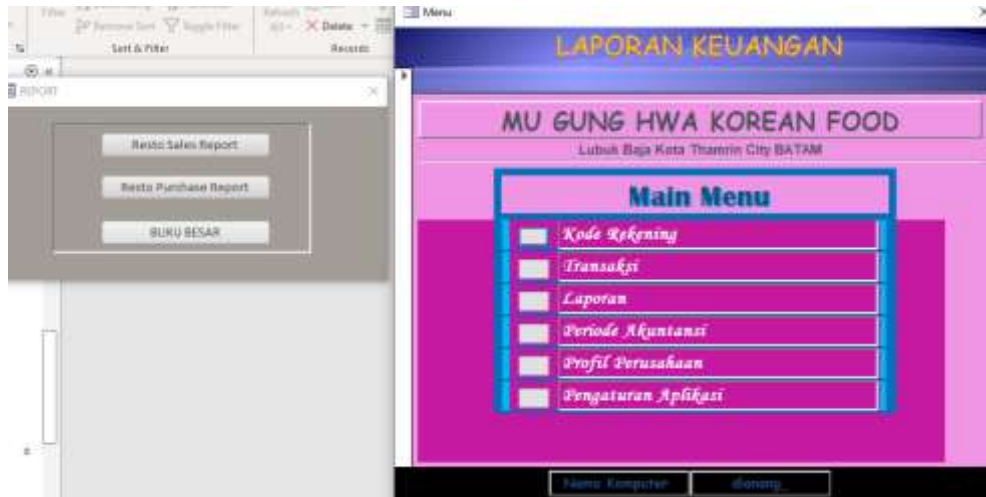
Filter
Remove Sort
Toggle Filter
Refresh All
Delete
Sort & Filter
Records
REPORT
Resto Sales Report
Resto Purchase Report
BUKU BESAR
Menu
LAPORAN KEUANGAN
MU GUNG HWA KOREAN FOOD
Lubuk Baja Kota Thamrin City BATAM
Main Menu
Kode Rekening
Transaksi
Laporan
Periode Akuntansi
Profil Perusahaan
Pengaturan Aplikasi
Nama Komputer
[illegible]